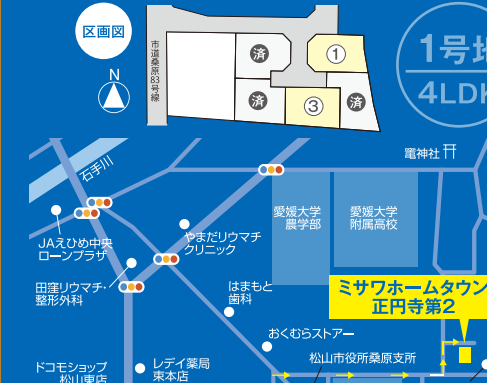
区画図

N

市道桑原83号線

済
①
済
済
③
済

1号地
4LDK

竜神社

石手川

JAえひめ中央
ローンプラザ

やまだリウマチ
クリニック

愛媛大学
農学部

愛媛大学
附属高校

田窪リウマチ・
整形外科

はまもと
歯科

ミサワホームタウン
正円寺第2

おくむらストアー

松山市役所桑原支所

ドコモショップ
松山東店

レディ薬局
東本店